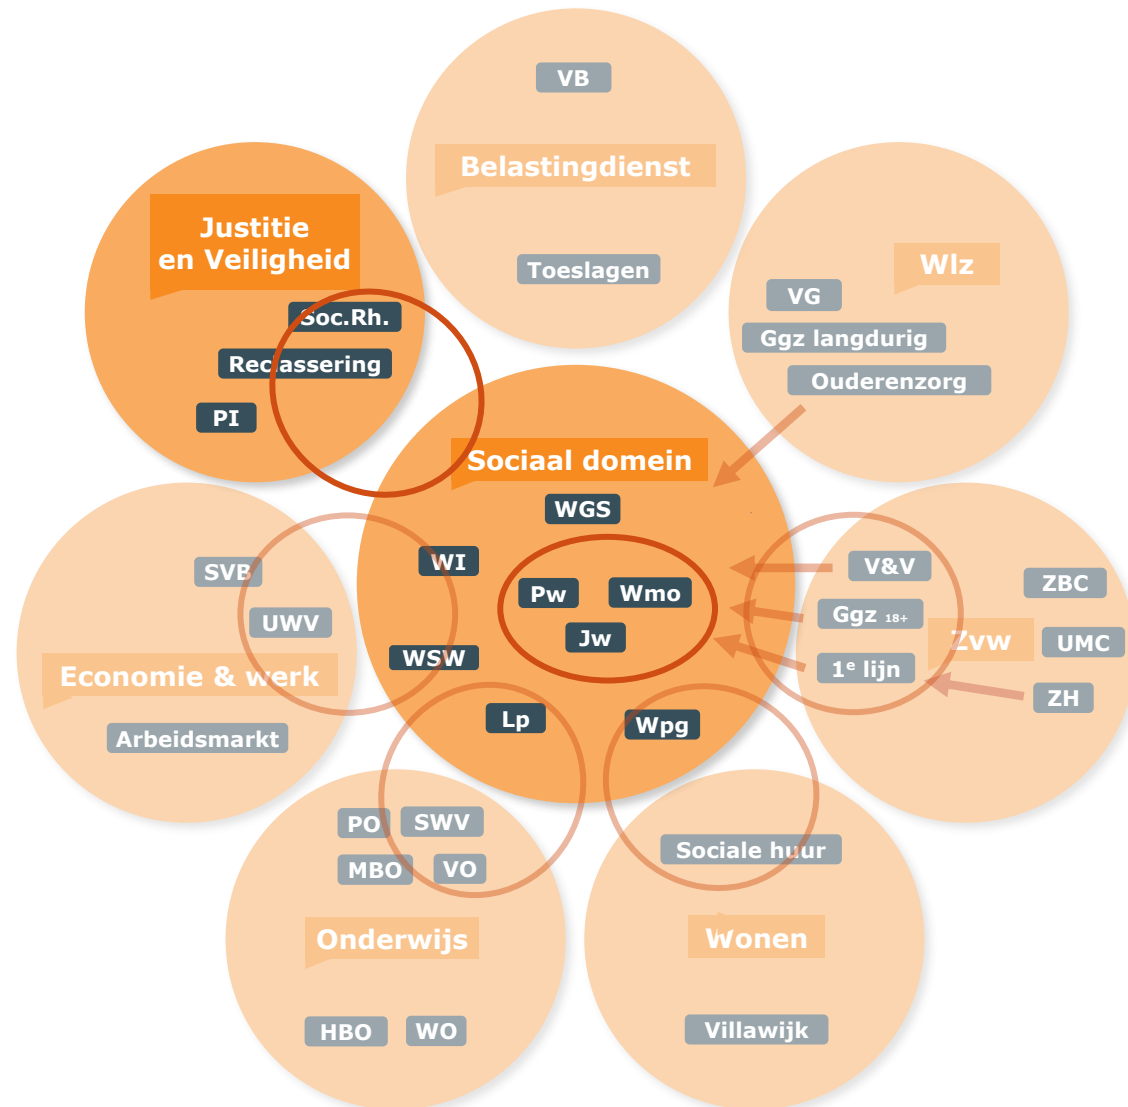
VB

Belastingdienst

Toeslagen

Justitie en Veiligheid

Soc.Rh.

Reclassering

PI

Wlz

VG

Ggz langdurig

Ouderenzorg

Sociaal domein

WGS

WI

Pw

Wmo

Jw

WSW

Lp

Wpg

SVB

UWV

Economie & werk

Arbeidsmarkt

V&V

Ggz 18+

1e lijn

Zvw

ZBC

UMC

ZH

PO

SWV

MBO

VO

Onderwijs

HBO

WO

Sociale huur

Wonen

Villawijk